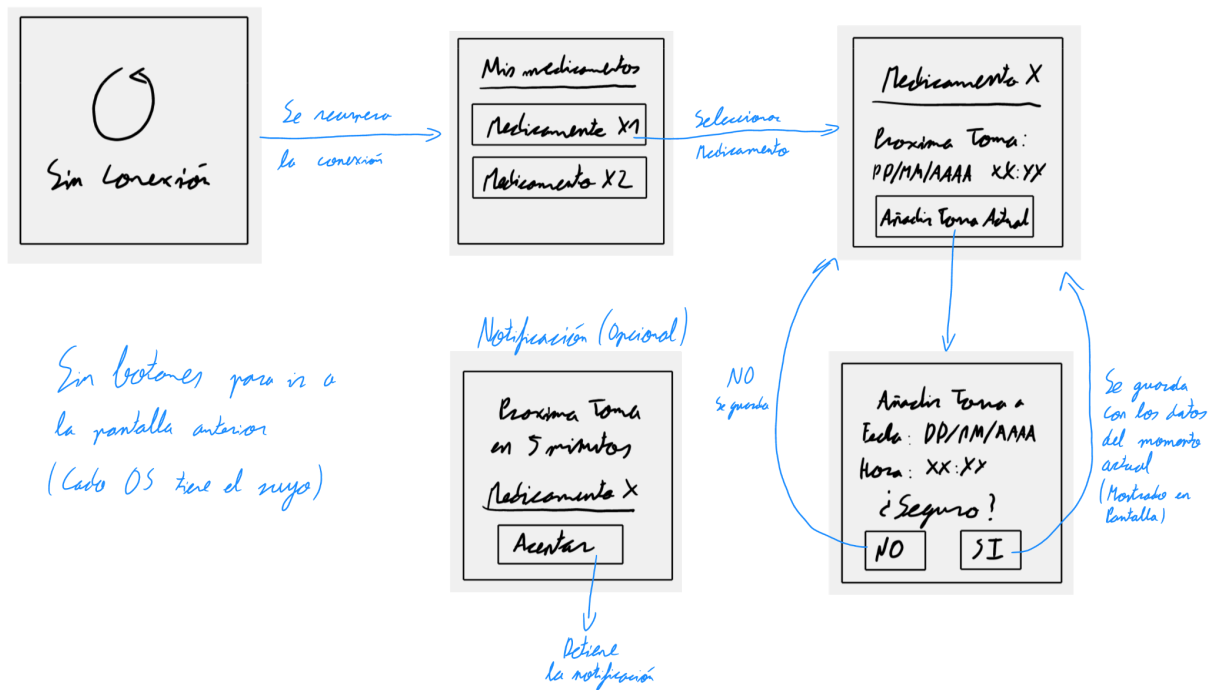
Sin Conexión

Se recupera la conexión

Mis medicamentos

Medicamento X1

Medicamento X2

Selecciona Medicamento

Medicamento X

Proxima Toma:

DD/MM/AAAA XX:YY

Añadir Toma Actual

Notificación (Opcional)

Proxima Toma en 5 minutos

Medicamento X

Aceptar

Detiene la notificación

Sin botones para ir a la pantalla anterior (Cada OS tiene el suyo)

NO se guarda

Añadir Toma a

Fecha: DD/MM/AAAA

Hora: XX:YY

¿Seguro?

NO

SI

Se guarda con los datos del momento actual (Mostrado en Pantalla)